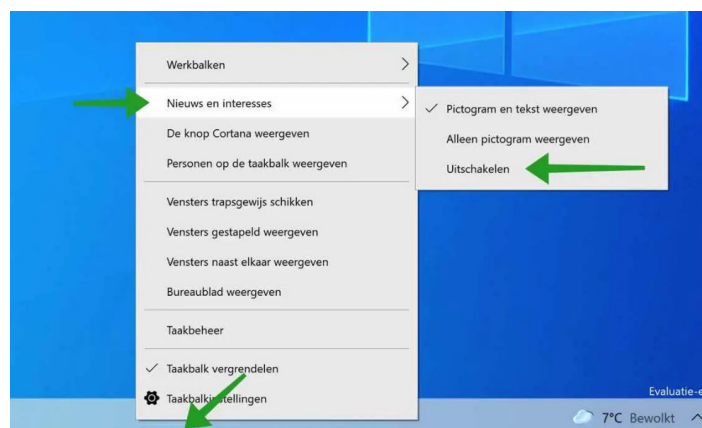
Werkbalken

Nieuws en interesses

De knop Cortana weergeven

Personen op de taakbalk weergeven

Vensters trapsgewijs schikken

Vensters gestapeld weergeven

Vensters naast elkaar weergeven

Bureaublad weergeven

Taakbeheer

✓ Taakbalk vergrendelen

Taakbalkinstellingen

✓ Pictogram en tekst weergeven

Alleen pictogram weergeven

Uitschakelen

Evaluatie-e

7°C Bewolkt